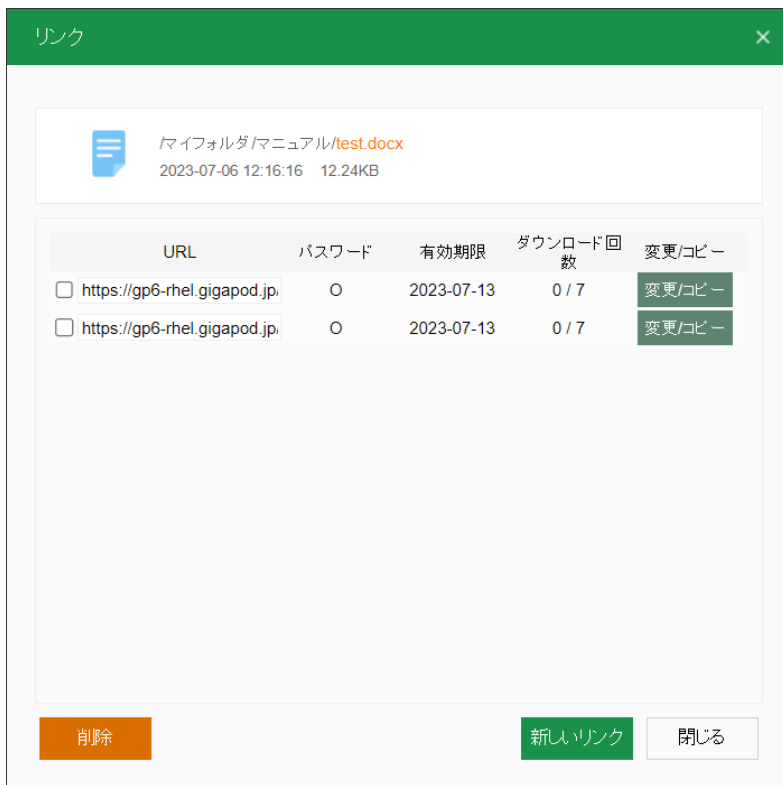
リンク

/マイフォルダ/マニュアル/test.docx
2023-07-06 12:16:16 12.24KB

| URL | パスワード | 有効期限 | ダウンロード回数 | 変更/コピー |
|---|---|---|---|---|
| https://gp6-rhel.gigapod.jp/ | O | 2023-07-13 | 0 / 7 | 変更/コピー |
| https://gp6-rhel.gigapod.jp/ | O | 2023-07-13 | 0 / 7 | 変更/コピー |

削除

新しいリンク

閉じる